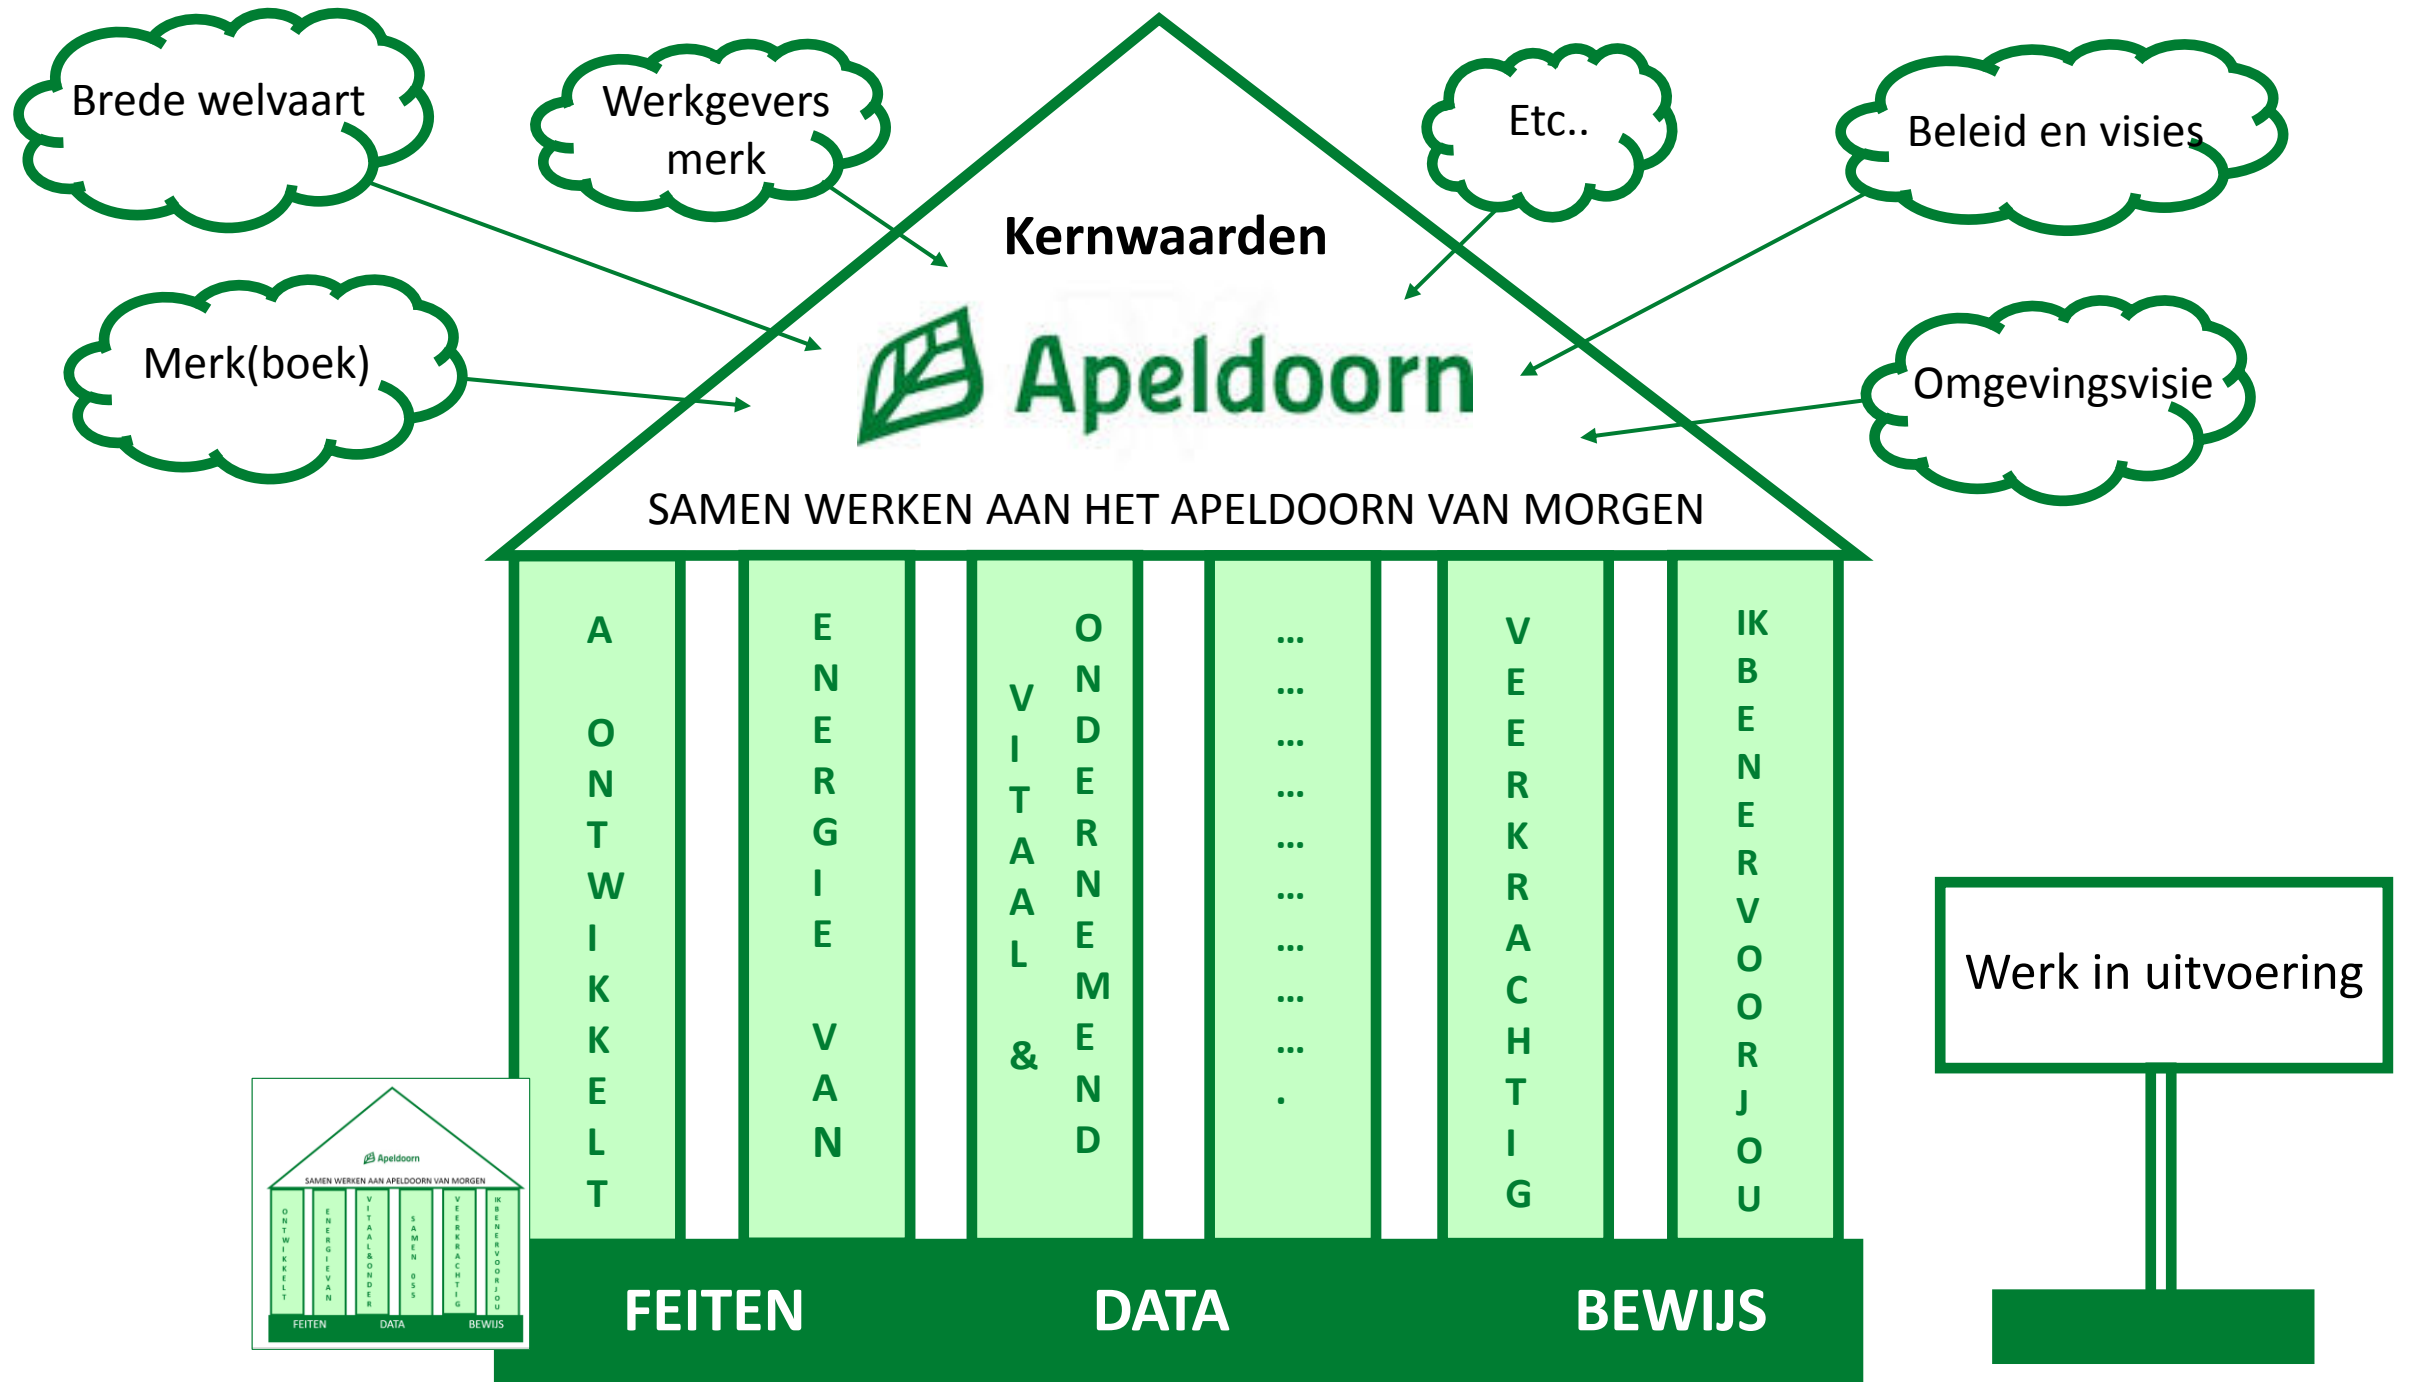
Brede welvaart

Werkgevers merk

Etc..

Beleid en visies

Merk(boek)

Omgevingsvisie

Kernwaarden

Apeldoorn

SAMEN WERKEN AAN HET APELDOORN VAN MORGEN

A ONTWIKKELT

ENERGIE VAN

VITAAL & ONDERNEMEND

... ... ... ... ... ... ... ... ... .

VEERKRACHTIG

IK BEN ERVOOR JOU

FEITEN

DATA

BEWIJS

Werk in uitvoering

Apeldoorn

SAMEN WERKEN AAN APELDOORN VAN MORGEN

ONTWIKKELT

ENERGIE VAN

VITAAL & ONDERNEMEND

SAMEN OSS

VEERKRACHTIG

IK BEN ERVOOR JOU

FEITEN

DATA

BEWIJS